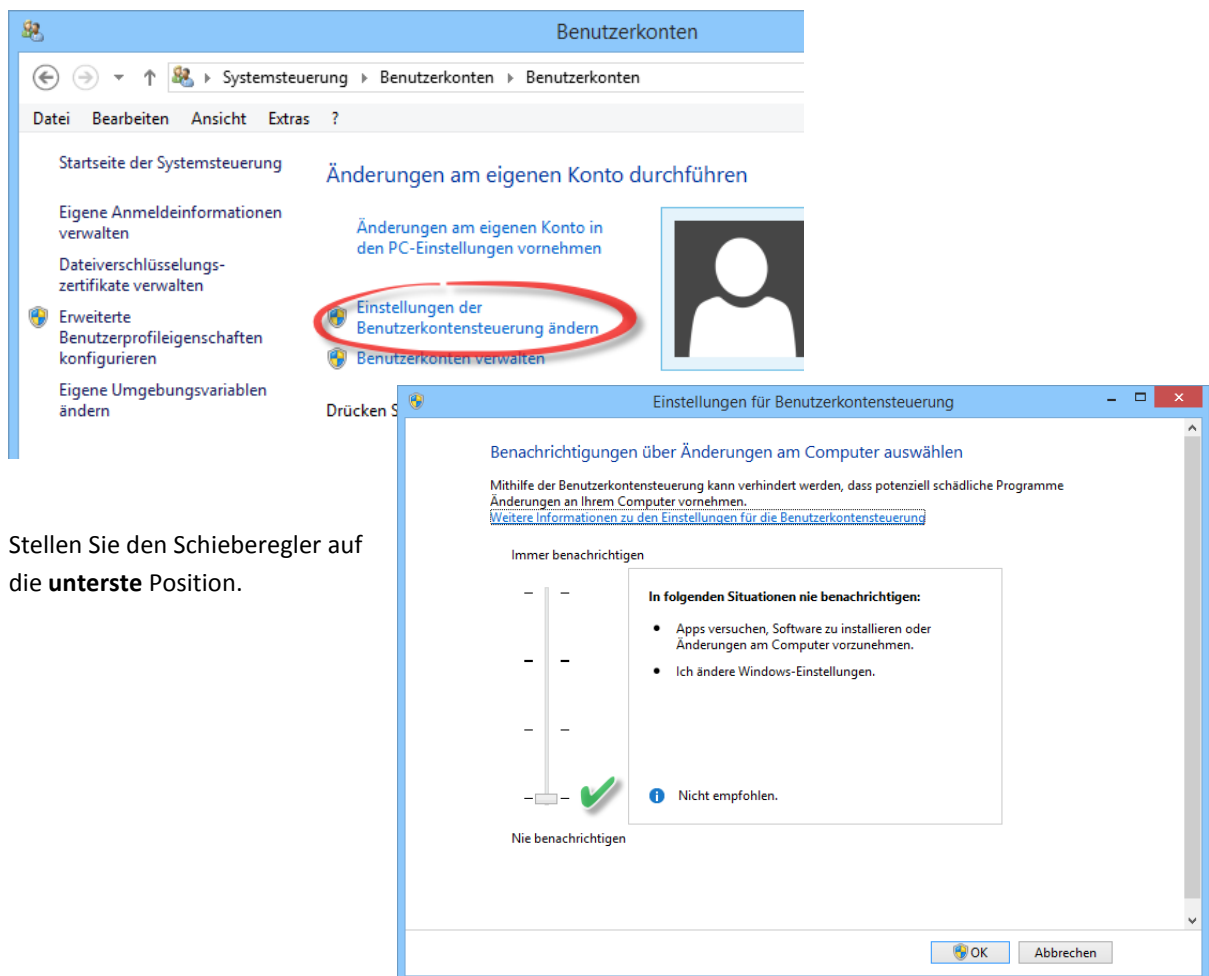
Benutzerkonten

Systemsteuerung ▸ Benutzerkonten ▸ Benutzerkonten

Datei Bearbeiten Ansicht Extras ?

Startseite der Systemsteuerung

Eigene Anmeldeinformationen verwalten

Dateiverschlüsselungszertifikate verwalten

Erweiterte Benutzerprofileigenschaften konfigurieren

Eigene Umgebungsvariablen ändern

Änderungen am eigenen Konto durchführen

Änderungen am eigenen Konto in den PC-Einstellungen vornehmen

Einstellungen der Benutzerkontensteuerung ändern

Benutzerkonten verwalten

Drücken S

Stellen Sie den Schieberegler auf die **unterste** Position.

Einstellungen für Benutzerkontensteuerung

Benachrichtigungen über Änderungen am Computer auswählen

Mithilfe der Benutzerkontensteuerung kann verhindert werden, dass potenziell schädliche Programme Änderungen an Ihrem Computer vornehmen.
Weitere Informationen zu den Einstellungen für die Benutzerkontensteuerung

Immer benachrichtigen

**In folgenden Situationen nie benachrichtigen:**

- Apps versuchen, Software zu installieren oder Änderungen am Computer vorzunehmen.
- Ich ändere Windows-Einstellungen.

Nicht empfohlen.

Nie benachrichtigen

OK Abbrechen